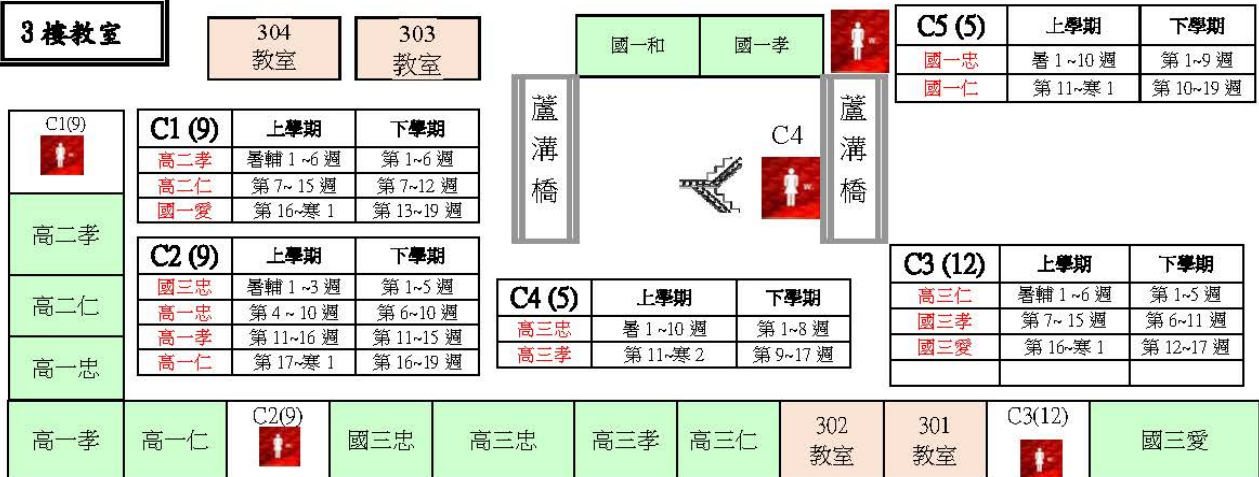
3 樓教室

304 教室

303 教室

國一和

國一孝

| C5 (5) | 上學期 | 下學期 |
|---|---|---|
| 國一忠 | 暑 1~10 週 | 第 1~9 週 |
| 國一仁 | 第 11~寒 1 | 第 10~19 週 |

C1(9)

| C1 (9) | 上學期 | 下學期 |
|---|---|---|
| 高二孝 | 暑輔 1~6 週 | 第 1~6 週 |
| 高二仁 | 第 7~15 週 | 第 7~12 週 |
| 國一愛 | 第 16~寒 1 | 第 13~19 週 |

蘆溝橋

C4

蘆溝橋

高二孝

| C2 (9) | 上學期 | 下學期 |
|---|---|---|
| 國三忠 | 暑輔 1~3 週 | 第 1~5 週 |
| 高一忠 | 第 4~10 週 | 第 6~10 週 |
| 高一孝 | 第 11~16 週 | 第 11~15 週 |
| 高一仁 | 第 17~寒 1 | 第 16~19 週 |

| C4 (5) | 上學期 | 下學期 |
|---|---|---|
| 高三忠 | 暑 1~10 週 | 第 1~8 週 |
| 高三孝 | 第 11~寒 2 | 第 9~17 週 |

| C3 (12) | 上學期 | 下學期 |
|---|---|---|
| 高三仁 | 暑輔 1~6 週 | 第 1~5 週 |
| 國三孝 | 第 7~15 週 | 第 6~11 週 |
| 國三愛 | 第 16~寒 1 | 第 12~17 週 |
| | | |

高二仁

高一忠

高一孝 | 高一仁 | C2(9) | 國三忠 | 高三忠 | 高三孝 | 高三仁 | 302 教室 | 301 教室 | C3(12) | 國三愛